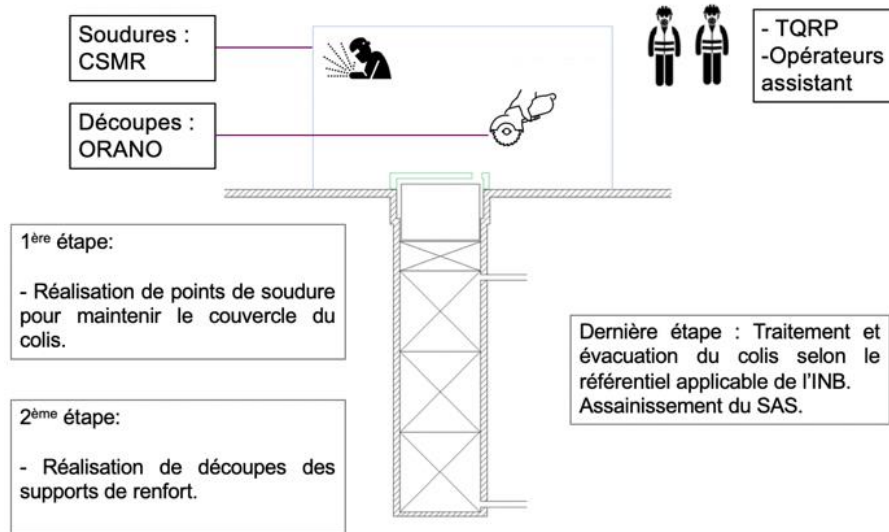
Soudures : CSMR

Découpes : ORANO

- TQRP
-Opérateurs assistant

1$^{ère}$ étape:

- Réalisation de points de soudure pour maintenir le couvercle du colis.

2$^{ème}$ étape:

- Réalisation de découpes des supports de renfort.

Dernière étape : Traitement et évacuation du colis selon le référentiel applicable de l'INB. Assainissement du SAS.